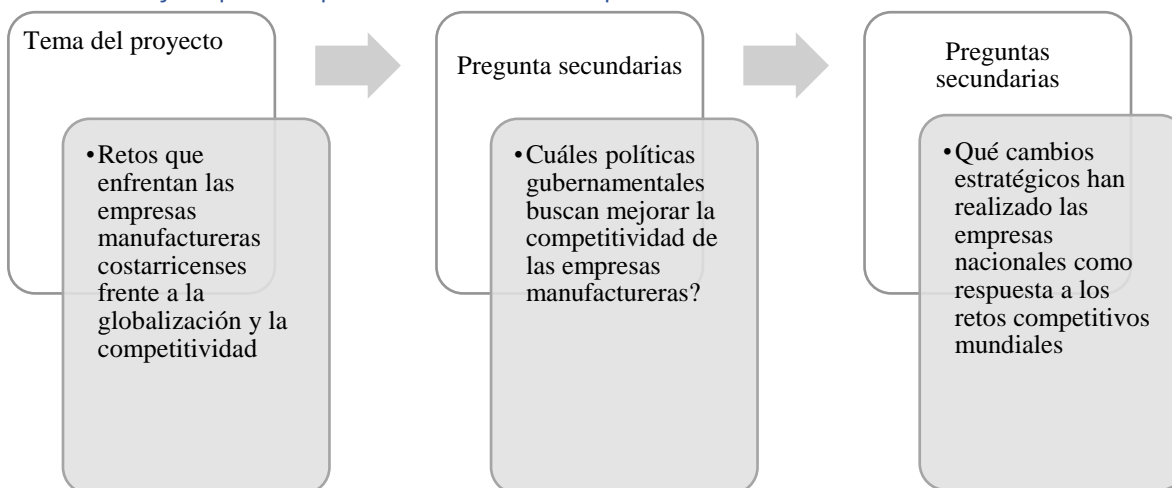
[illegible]

Tema del proyecto

• Retos que enfrentan las empresas manufactureras costarricenses frente a la globalización y la competitividad

Pregunta secundarias

• Cuáles políticas gubernamentales buscan mejorar la competitividad de las empresas manufactureras?

Preguntas secundarias

• Qué cambios estratégicos han realizado las empresas nacionales como respuesta a los retos competitivos mundiales